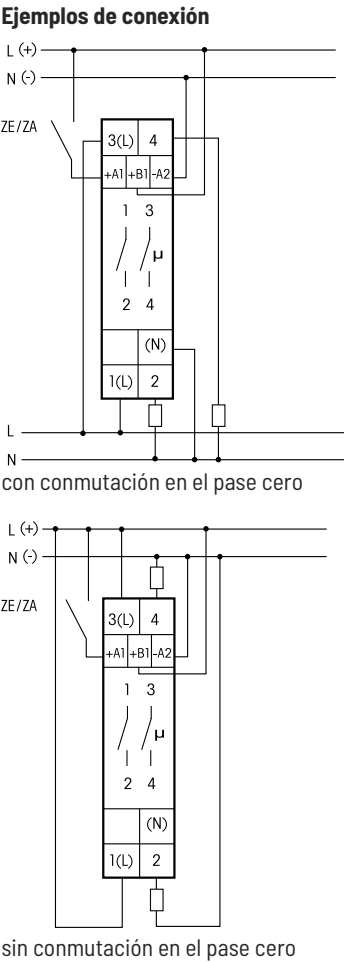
Ejemplos de conexión

L (+)
N (-)
ZE/ZA
3(L) 4
+A1 +B1 -A2
1 3
μ
2 4
(N)
1(L) 2
L
N
con conmutación en el pase cero

L (+)
N (-)
ZE/ZA
3(L) 4
+A1 +B1 -A2
1 3
μ
2 4
(N)
1(L) 2
sin conmutación en el pase cero